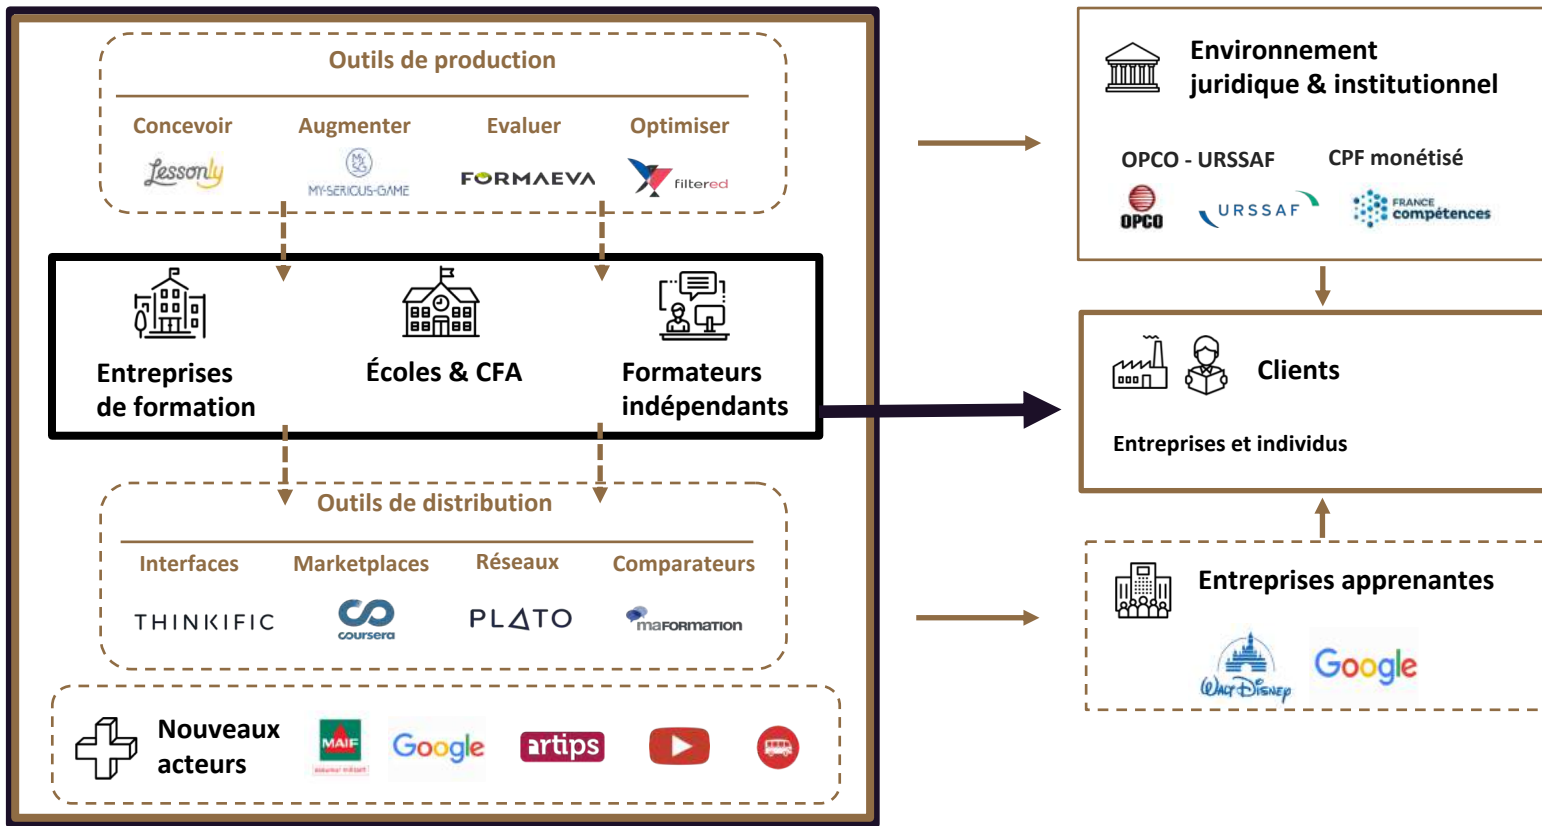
Outils de production

Concevoir Augmenter Evaluer Optimiser

Lessonly MY-SERIOUS-GAME FORMAEVA filtered

Entreprises de formation

Écoles & CFA

Formateurs indépendants

Outils de distribution

Interfaces Marketplaces Réseaux Comparateurs

THINKIFIC coursera PLATO maFORMATION

Nouveaux acteurs

MAIF Google artips

Environnement juridique & institutionnel

OPCO - URSSAF CPF monétisé

OPCO URSSAF FRANCE compétences

Clients

Entreprises et individus

Entreprises apprenantes

Walt Disney Google